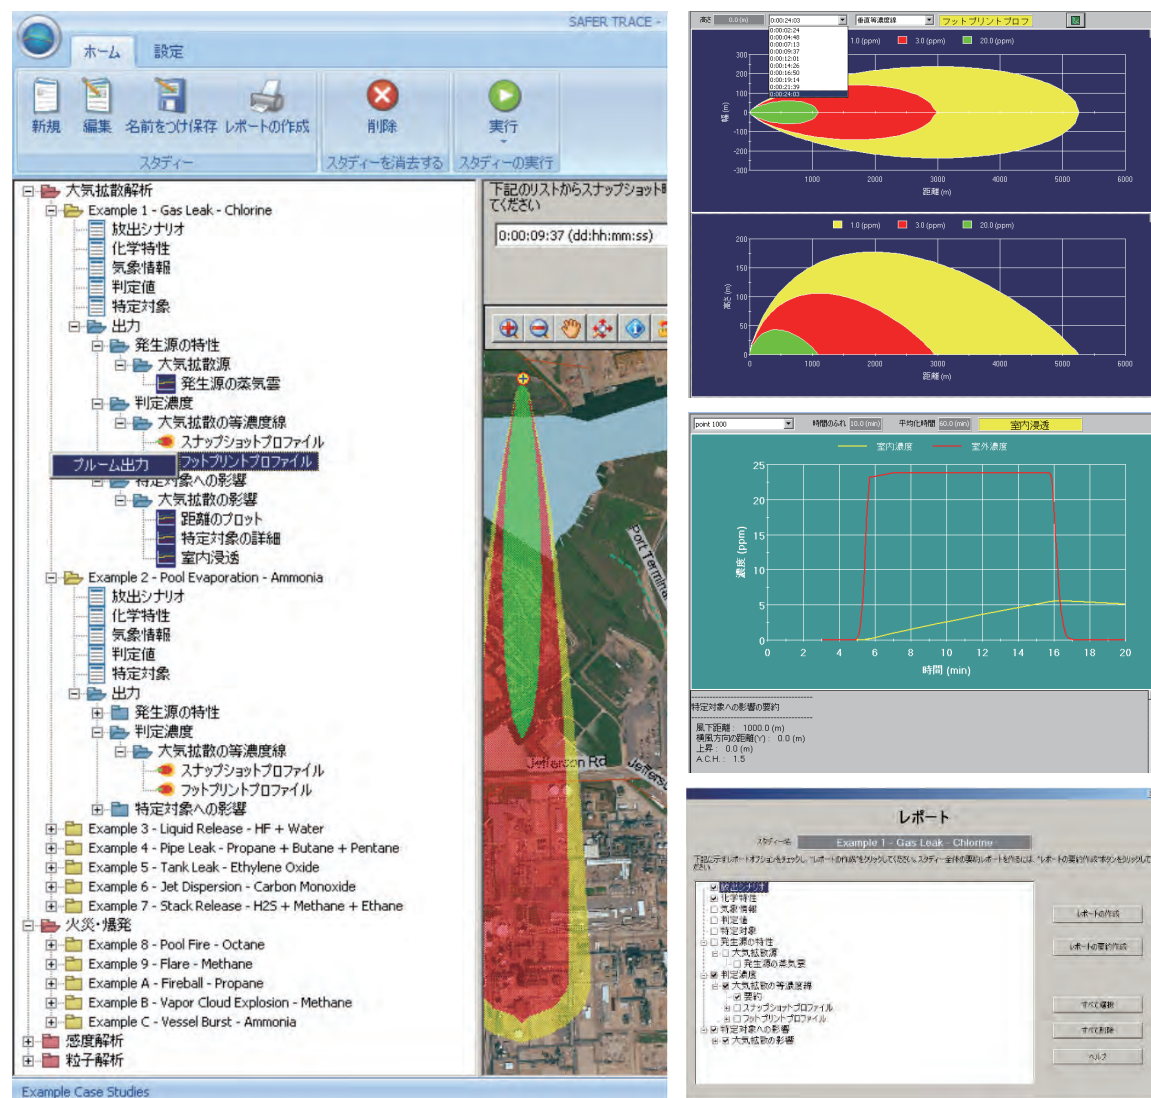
SAFER TRACE -

ホーム 設定

新規 編集 名前をつけ保存 レポートの作成 削除 実行

スタディー スタディーを消去する スタディーの実行

大気拡散解析
Example 1 - Gas Leak - Chlorine
放出シナリオ
化学特性
気象情報
判定値
特定対象
出力
発生源の特性
大気拡散源
発生源の蒸気雲
判定濃度
大気拡散の等濃度線
スナップショットプロファイル
プルーム出力 フットプリントプロファイル
特定対象への影響
大気拡散の影響
距離のプロット
特定対象の詳細
室内浸透
Example 2 - Pool Evaporation - Ammonia
放出シナリオ
化学特性
気象情報
判定値
特定対象
出力
発生源の特性
判定濃度
大気拡散の等濃度線
スナップショットプロファイル
フットプリントプロファイル
特定対象への影響
Example 3 - Liquid Release - HF + Water
Example 4 - Pipe Leak - Propane + Butane + Pentane
Example 5 - Tank Leak - Ethylene Oxide
Example 6 - Jet Dispersion - Carbon Monoxide
Example 7 - Stack Release - H2S + Methane + Ethane
火災・爆発
Example 8 - Pool Fire - Octane
Example 9 - Flare - Methane
Example A - Fireball - Propane
Example B - Vapor Cloud Explosion - Methane
Example C - Vessel Burst - Ammonia
感度解析
粒子解析

Example Case Studies

下記のリストからスナップショット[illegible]てください

0:00:09:37 (dd:hh:mm:ss)

Port Termina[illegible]
Jefferson Rd
Jefferso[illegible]

高さ 0.0 (m) 0:00:24:03 垂直等濃度線 フットプリントプロフ
0:00:02:24
0:00:04:48
0:00:07:13
0:00:09:37
0:00:12:01
0:00:14:26
0:00:16:50
0:00:19:14
0:00:21:39
0:00:24:03
1.0 (ppm) 3.0 (ppm) 20.0 (ppm)
300 200 100 0 -100 -200 -300
幅 (m)
1000 2000 3000 4000 5000 6000
距離 (m)

1.0 (ppm) 3.0 (ppm) 20.0 (ppm)
200 150 100 50 0
高さ (m)
1000 2000 3000 4000 5000 6000
距離 (m)

point 1000 時間のずれ 10.0 (min) 平均化時間 60.0 (min) 室内浸透
室内濃度 室外濃度
25 20 15 10 5 0
濃度 (ppm)
0 2 4 6 8 10 12 14 16 18 20
時間 (min)

特定対象への影響の要約
風下距離 : 1000.0 (m)
横風方向の距離(Y) : 0.0 (m)
上昇 : 0.0 (m)
A.C.H. : 1.5

レポート
スタディー名 Example 1 - Gas Leak - Chlorine
下記に示すレポートオプションをチェックし、"レポートの作成"をクリックしてください。スタディー全体の要約レポートを作成には、"レポートの要約作成"ボタンをクリックしてください。
放出シナリオ
化学特性
気象情報
判定値
特定対象
発生源の特性
大気拡散源
発生源の蒸気雲
判定濃度
大気拡散の等濃度線
要約
スナップショットプロファイル
フットプリントプロファイル
特定対象への影響
大気拡散の影響
レポートの作成
レポートの要約作成
すべて選択
すべて削除
ヘルプ